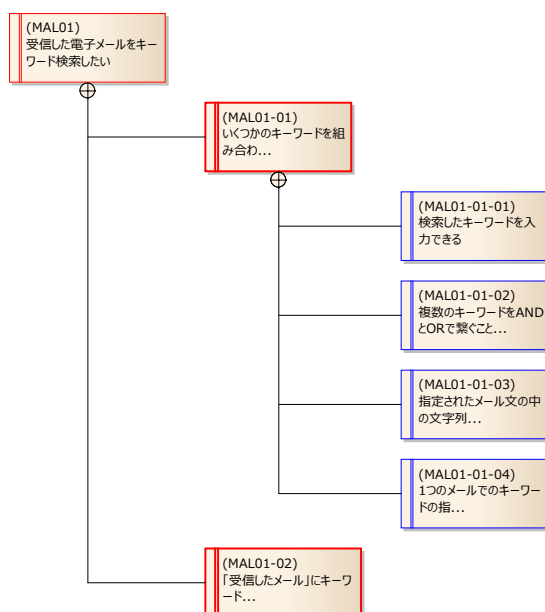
(MAL01)
受信した電子メールをキーワード検索したい

(MAL01-01)
いくつかのキーワードを組み合わ...

(MAL01-01-01)
検索したキーワードを入力できる

(MAL01-01-02)
複数のキーワードをANDとORで繋ぐこと...

(MAL01-01-03)
指定されたメール文の中の文字列...

(MAL01-01-04)
1つのメールでのキーワードの指...

(MAL01-02)
「受信したメール」にキーワード...